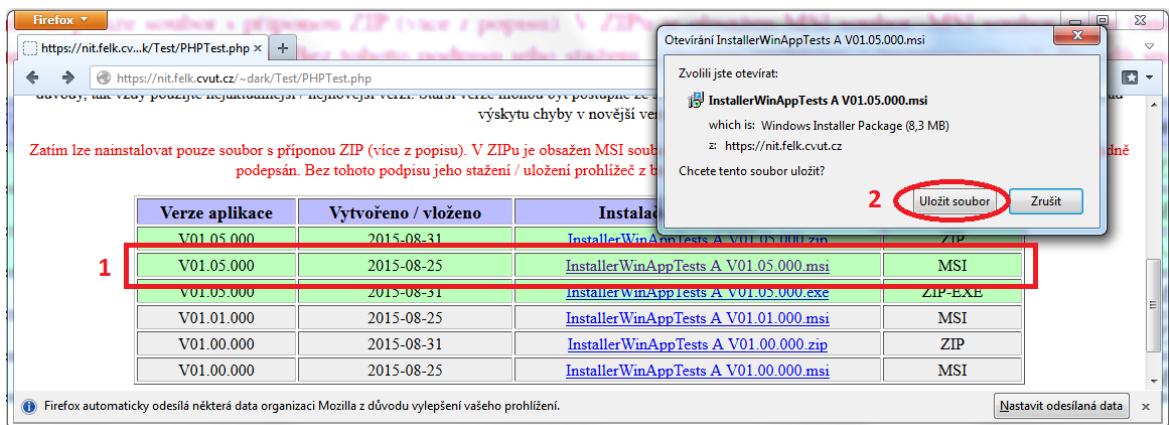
Firefox

https://nit.felk.cv...k/Test/PHPTest.php ×

https://nit.felk.cvut.cz/~dark/Test/PHPTest.php

důvody, tak vždy použijte nejaktuálnější / nejnovější verzi. Starší verze mohou být postupně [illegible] výskytu chyby v novější ver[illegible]

Zatím lze nainstalovat pouze soubor s příponou ZIP (více z popisu). V ZIPu je obsažen MSI soub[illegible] podepsán. Bez tohoto podpisu jeho stažení / uložení prohlížeč z b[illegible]

| Verze aplikace | Vytvořeno / vložen | Instala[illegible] | |
|---|---|---|---|
| V01.05.000 | 2015-08-31 | InstallerWinAppTests A V01.05.000.zip | ZIP |
| V01.05.000 | 2015-08-25 | InstallerWinAppTests A V01.05.000.msi | MSI |
| V01.05.000 | 2015-08-31 | InstallerWinAppTests A V01.05.000.exe | ZIP-EXE |
| V01.01.000 | 2015-08-25 | InstallerWinAppTests A V01.01.000.msi | MSI |
| V01.00.000 | 2015-08-31 | InstallerWinAppTests A V01.00.000.zip | ZIP |
| V01.00.000 | 2015-08-25 | InstallerWinAppTests A V01.00.000.msi | MSI |

1

Otevírání InstallerWinAppTests A V01.05.000.msi

Zvolili jste otevírat:

InstallerWinAppTests A V01.05.000.msi

which is: Windows Installer Package (8,3 MB)

z: https://nit.felk.cvut.cz

Chcete tento soubor uložit?

2

Uložit soubor

Zrušit

Firefox automaticky odesílá některá data organizaci Mozilla z důvodu vylepšení vašeho prohlížení.

Nastavit odesílaná data